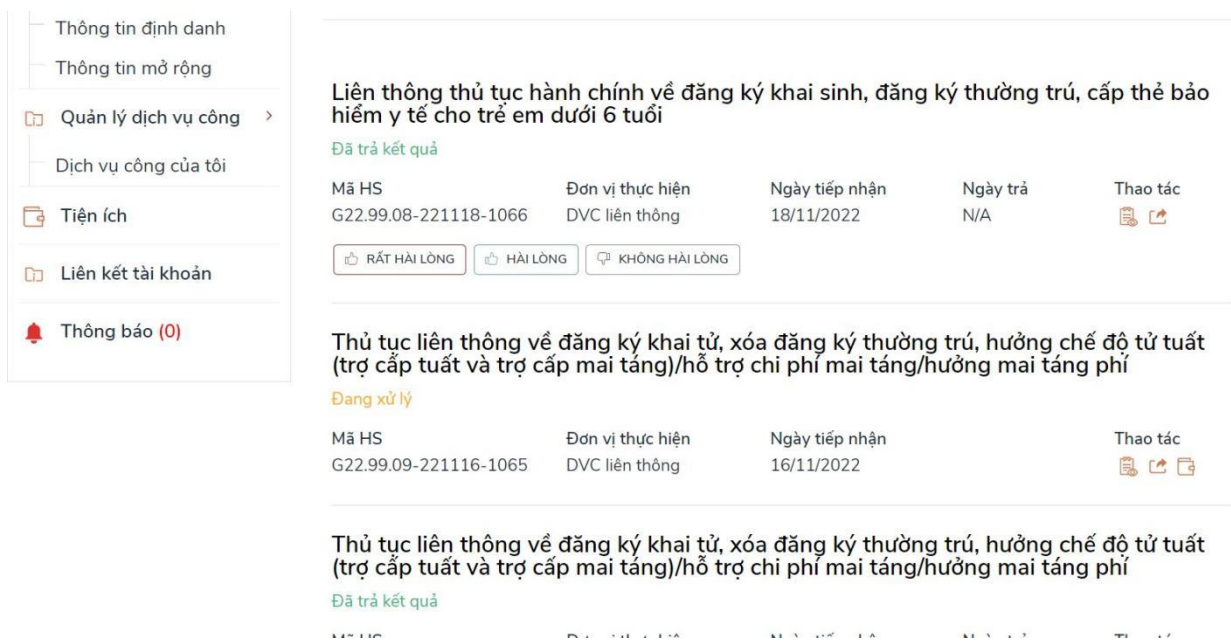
Thông tin định danh
Thông tin mở rộng
Quản lý dịch vụ công >
Dịch vụ công của tôi
Tiện ích
Liên kết tài khoản
Thông báo (0)

Liên thông thủ tục hành chính về đăng ký khai sinh, đăng ký thường trú, cấp thẻ bảo hiểm y tế cho trẻ em dưới 6 tuổi

Đã trả kết quả

| Mã HS | Đơn vị thực hiện | Ngày tiếp nhận | Ngày trả | Thao tác |
|---|---|---|---|---|
| G22.99.08-221118-1066 | DVC liên thông | 18/11/2022 | N/A | |

RẤT HÀI LÒNG | HÀI LÒNG | KHÔNG HÀI LÒNG

Thủ tục liên thông về đăng ký khai tử, xóa đăng ký thường trú, hưởng chế độ tử tuất (trợ cấp tuất và trợ cấp mai táng)/hỗ trợ chi phí mai táng/hưởng mai táng phí

Đang xử lý

| Mã HS | Đơn vị thực hiện | Ngày tiếp nhận | Thao tác |
|---|---|---|---|
| G22.99.09-221116-1065 | DVC liên thông | 16/11/2022 | |

Thủ tục liên thông về đăng ký khai tử, xóa đăng ký thường trú, hưởng chế độ tử tuất (trợ cấp tuất và trợ cấp mai táng)/hỗ trợ chi phí mai táng/hưởng mai táng phí

Đã trả kết quả

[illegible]